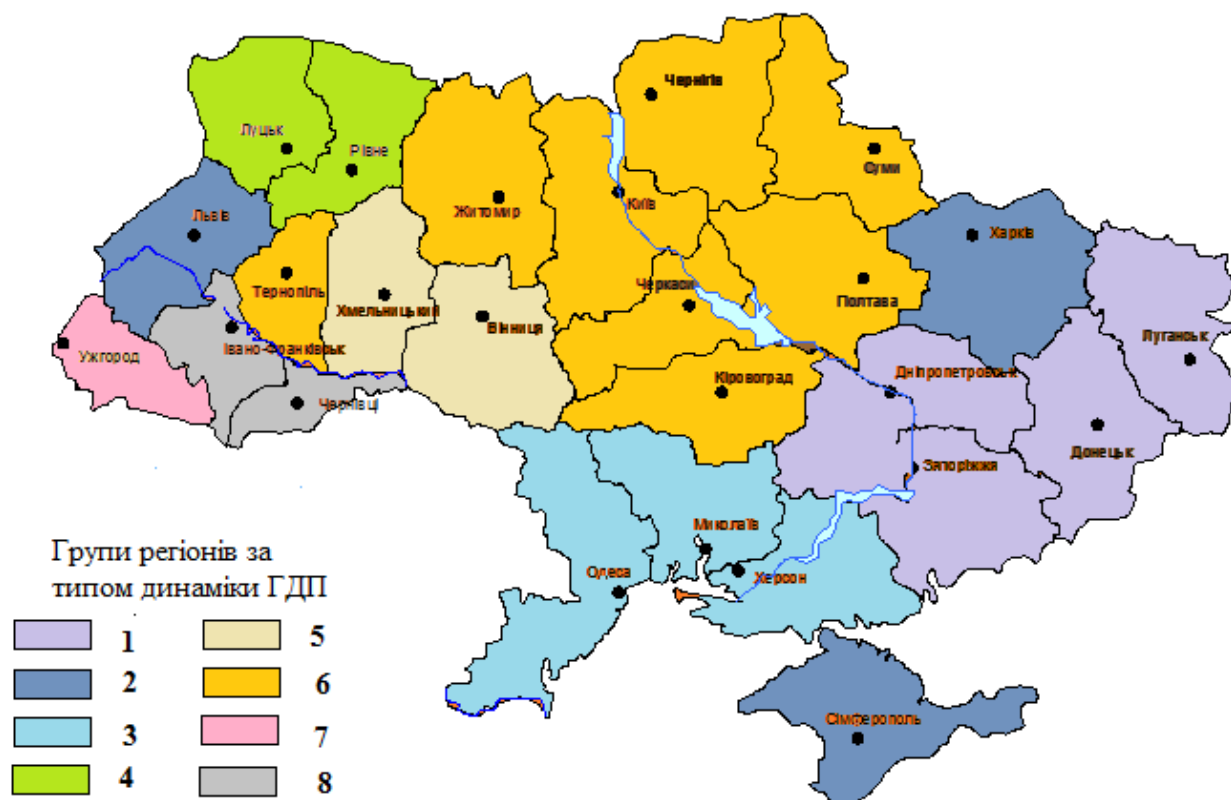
Чернігів
Луцьк
Рівне
Суми
Київ
Житомир
Львів
Харків
Тернопіль
Хмельницький
Вінниця
Черкаси
Полтава
Луганськ
Ужгород
Івано-Франківськ
Кіровоград
Дніпропетровськ
Чернівці
Донецьк
Запоріжжя
Миколаїв
Одеса
Херсон
Сімферополь

Групи регіонів за типом динаміки ГДП
1
2
3
4
5
6
7
8